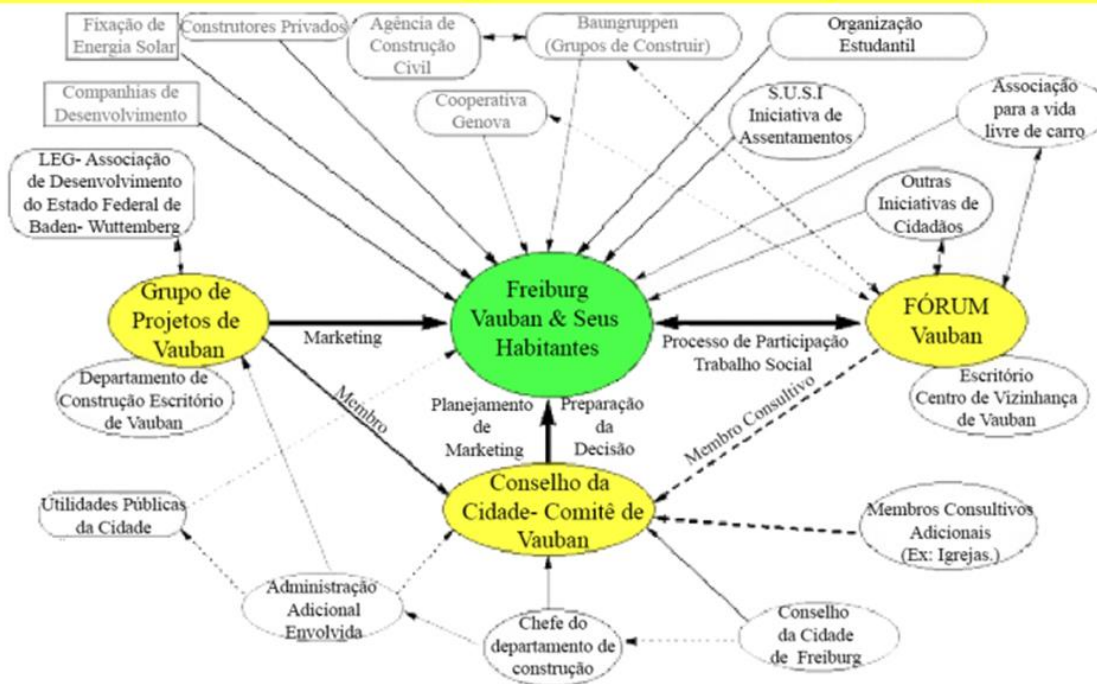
Fixação de Energia Solar

Construtores Privados

Agência de Construção Civil

Baungruppen (Grupos de Construir)

Organização Estudantil

Companhias de Desenvolvimento

Cooperativa Genova

S.U.S.I Iniciativa de Assentamentos

Associação para a vida livre de carro

LEG- Associação de Desenvolvimento do Estado Federal de Baden- Wuttemberg

Outras Iniciativas de Cidadãos

Grupo de Projetos de Vauban

Marketing

Freiburg Vauban & Seus Habitantes

Processo de Participação Trabalho Social

FÓRUM Vauban

Departamento de Construção Escritório de Vauban

Membro

Planejamento de Marketing

Preparação da Decisão

Membro Consultivo

Escritório Centro de Vizinhança de Vauban

Utilidades Públicas da Cidade

Conselho da Cidade- Comitê de Vauban

Membros Consultivos Adicionais (Ex: Igrejas.)

Administração Adicional Envolvida

Chefe do departamento de construção

Conselho da Cidade de Freiburg